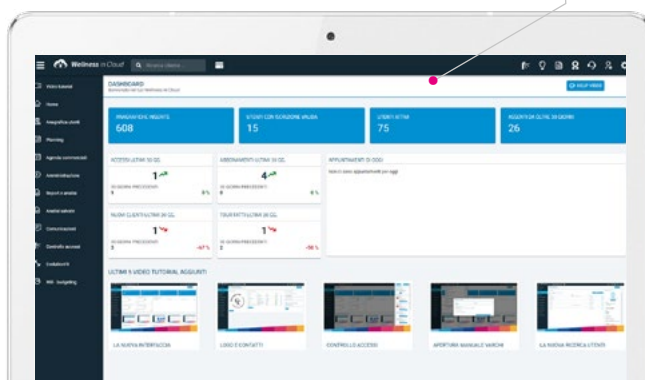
Wellness in Cloud

Video tutorial
Home
Anagrafica clienti
Planning
Agenda commerciale
Amministrazione
Report e analisi
Analisi salute
Comunicazioni
Controllo accessi
Evoluzioni
WIC budgeting

DASHBOARD
Benvenuto nel tuo Wellness in Cloud

PRENOTAZIONI ABILITATE
608

UTENTI CON ISCRIZIONE VALIDA
15

UTENTI ATTIVI
75

ASSENTI DA OLTRE 30 GIORNI
26

ACCESSI ULTIMI 30 GG.
1
30 GIORNI PRECEDENTI
1

ABBONAMENTI ULTIMI 30 GG.
4
30 GIORNI PRECEDENTI
4

APPUNTAMENTI DI OGGI
Non ci sono appuntamenti per oggi

NUOVI CLIENTI ULTIMI 30 GG.
1
30 GIORNI PRECEDENTI
3
-67 %

TOUR FATTI ULTIMI 30 GG.
1
30 GIORNI PRECEDENTI
2
-50 %

ULTIMI 5 VIDEO TUTORIAL AGGIUNTI

LA NUOVA INTERFACCIA
LOGO E CONTATTI
CONTROLLO ACCESSI
APERTURA MANUALE VARCHI
LA NUOVA RICERCA UTENTI